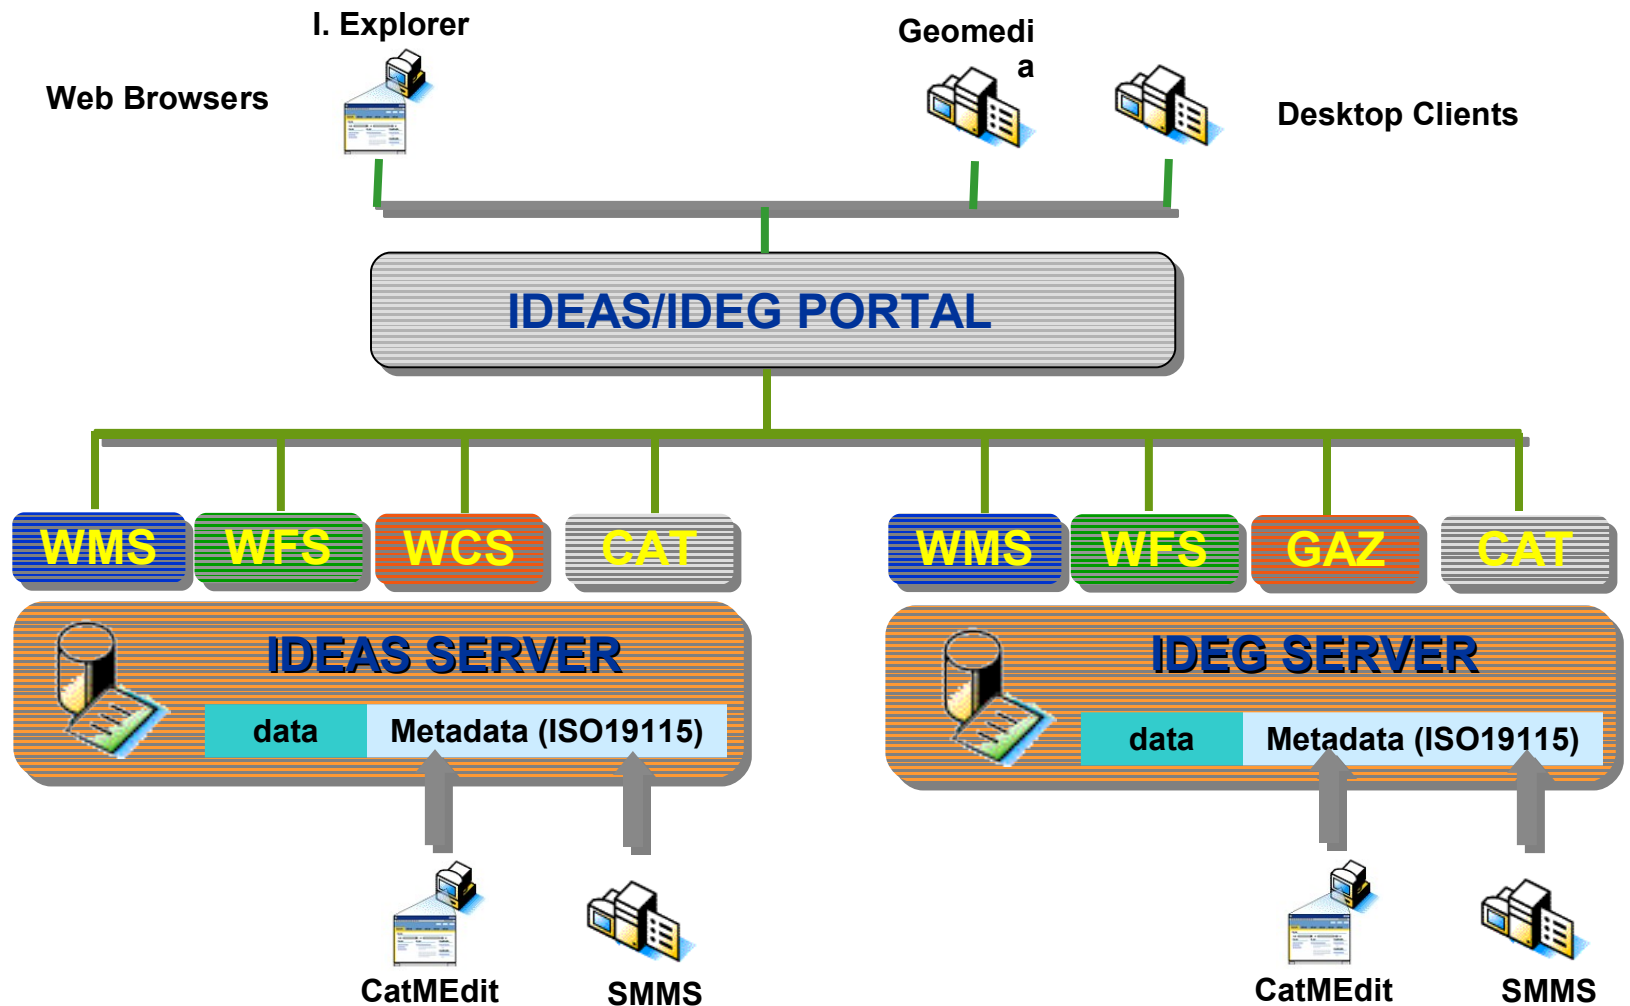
I. Explorer

Web Browsers

Geomedia

Desktop Clients

IDEAS/IDEG PORTAL

WMS WFS WCS CAT

WMS WFS GAZ CAT

IDEAS SERVER

data Metadata (ISO19115)

IDEG SERVER

data Metadata (ISO19115)

CatMEdit SMMS

CatMEdit SMMS